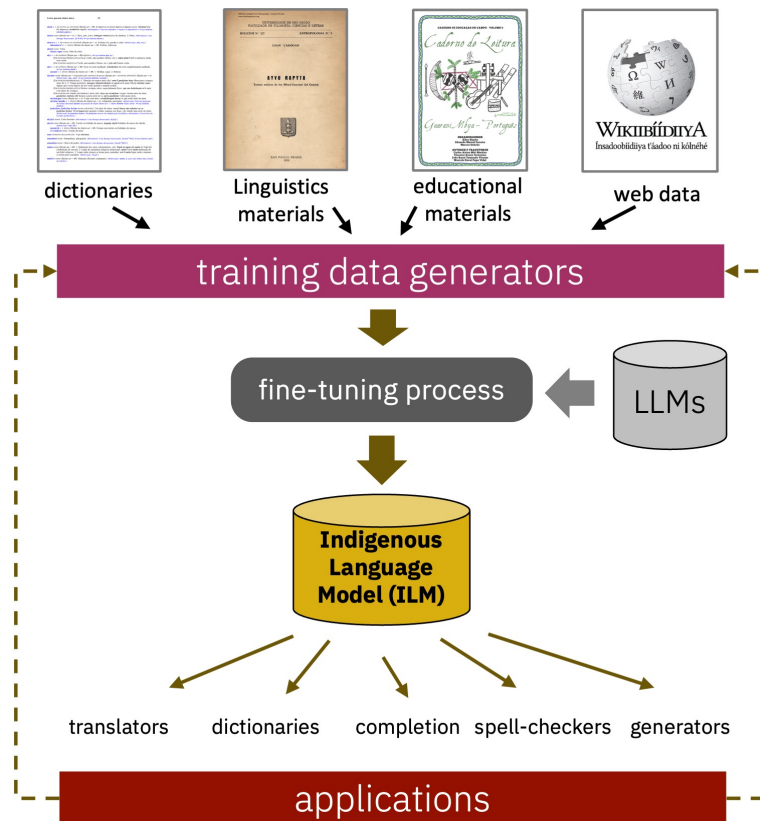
UNIVERSIDADE DE SÃO PAULO
FACULDADE DE FILOSOFIA, CIÊNCIAS E LETRAS
BOLETIM N. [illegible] ANTROPOLOGIA N. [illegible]
AYVU RAPYTA
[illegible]

Caderno de Leitura
Guarani Mbya – Portugues

WIKIBÍÍDIIYA
Ínsadoobiídiiya t'áadoo ni kólnéhé

dictionaries

Linguistics materials

educational materials

web data

training data generators

fine-tuning process

LLMs

Indigenous Language Model (ILM)

translators

dictionaries

completion

spell-checkers

generators

applications